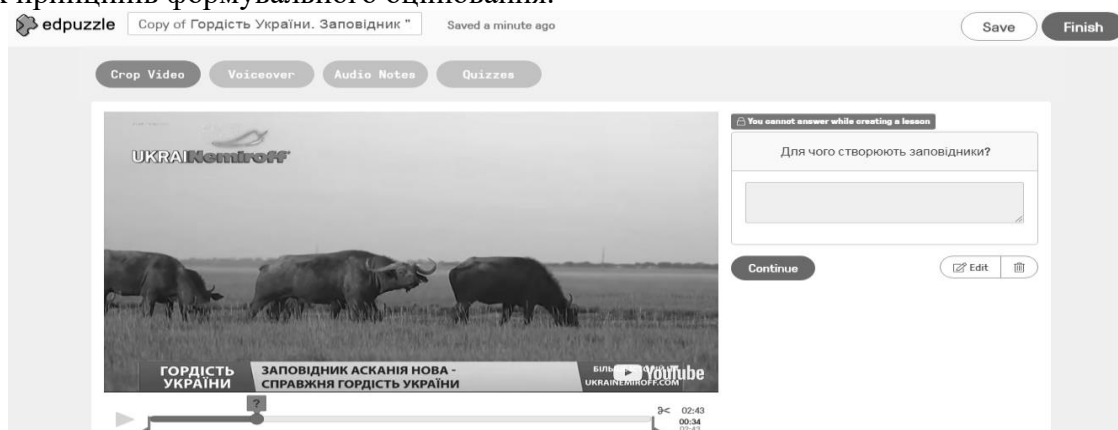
принципів формувального оцінювання.

edpuzzle Copy of Гордість України. Заповідник " Saved a minute ago Save Finish

Crop Video Voiceover Audio Notes Quizzes

You cannot answer while creating a lesson

Для чого створюють заповідники?

Continue Edit

UKRAINemiroff

ГОРДІСТЬ УКРАЇНИ ЗАПОВІДНИК АСКАНІЯ НОВА - СПРАВЖНЯ ГОРДІСТЬ УКРАЇНИ БІЛЬ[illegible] UKRAINEMIROFF.COM YouTube

?

02:43
00:34